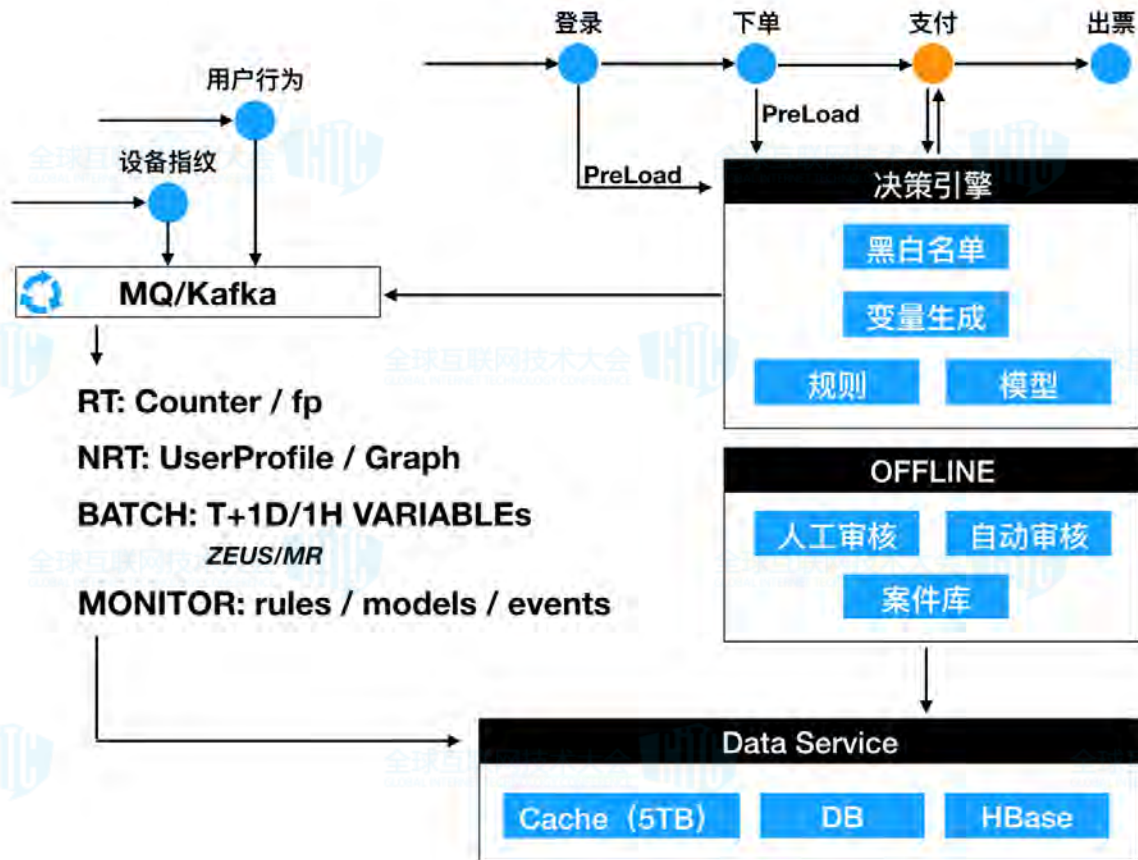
登录
下单
支付
出票
用户行为
设备指纹
PreLoad
PreLoad
决策引擎
黑白名单
变量生成
规则
模型
MQ/Kafka
RT: Counter / fp
NRT: UserProfile / Graph
BATCH: T+1D/1H VARIABLEs
ZEUS/MR
MONITOR: rules / models / events
OFFLINE
人工审核
自动审核
案件库
Data Service
Cache（5TB）
DB
HBase
全球互联网技术大会
全球互联网技术大会
全球互联网技术大会
全球互联网技术大会
全球互联网技术大会
全球互联网技术大会